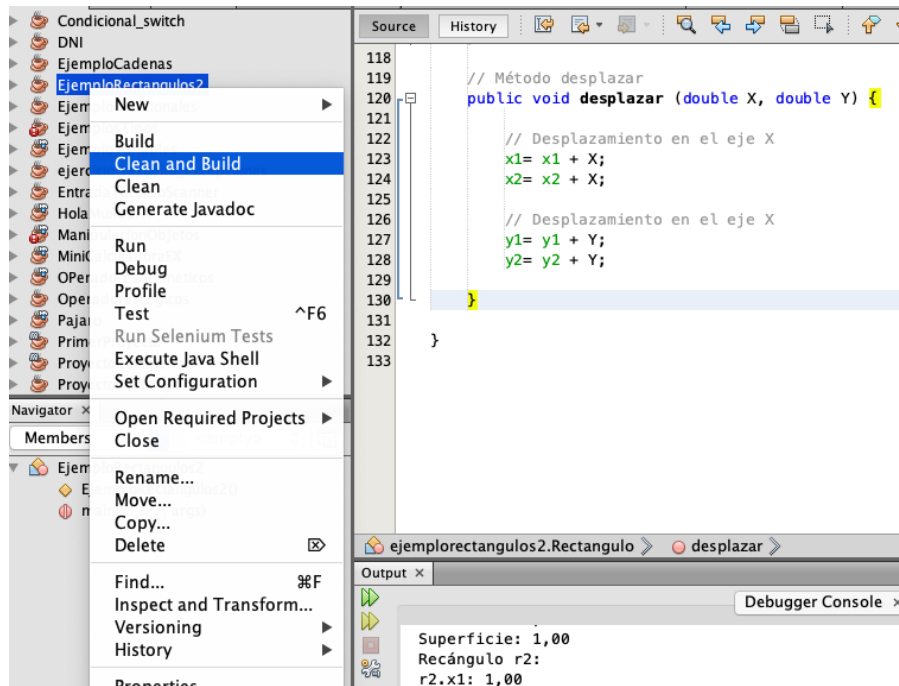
Condicional_switch
DNI
EjemploCadenas
EjemploRectangulos2
Ejem
Ejem
Ejem
ejerc
Entra
Hola
Mani
MiniC
OPer
Oper
Pajar
Prime
Proy
Proy

New
Build
Clean and Build
Clean
Generate Javadoc
Run
Debug
Profile
Test ^F6
Run Selenium Tests
Execute Java Shell
Set Configuration
Open Required Projects
Close
Rename...
Move...
Copy...
Delete
Find... ⌘F
Inspect and Transform...
Versioning
History
Properties

Navigator ×
Members
Ejem
Ej
m

Source History

118
119 // Método desplazar
120 public void desplazar (double X, double Y) {
121
122 // Desplazamiento en el eje X
123 x1= x1 + X;
124 x2= x2 + X;
125
126 // Desplazamiento en el eje X
127 y1= y1 + Y;
128 y2= y2 + Y;
129
130 }
131
132 }
133

ejemplorectangulos2.Rectangulo desplazar

Output ×
Debugger Console ×
Superficie: 1,00
Recángulo r2:
r2.x1: 1,00